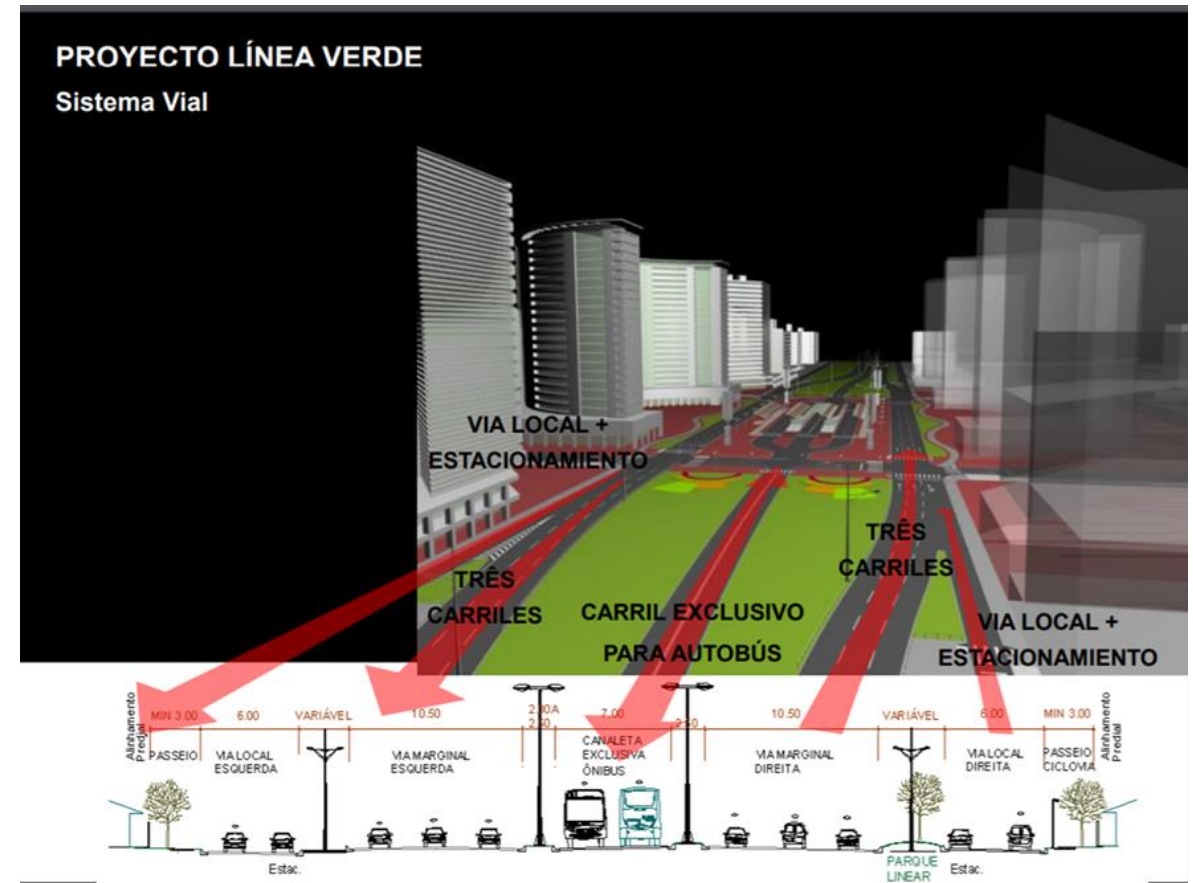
PROYECTO LÍNEA VERDE

Sistema Vial

VIA LOCAL + ESTACIONAMIENTO

TRÊS CARRILES

CARRIL EXCLUSIVO PARA AUTOBÚS

TRÊS CARRILES

VIA LOCAL + ESTACIONAMIENTO

Alinhamento Predial

MIN 3.00 6.00 VARIÁVEL 10.50 2.50A 2.50 7.00 2.50 10.50 VARIÁVEL 6.00 MIN 3.00

Alinhamento Predial

PASSEIO

VIA LOCAL ESQUERDA

VIA MARGINAL ESQUERDA

CANALETA EXCLUSIVA ÔNIBUS

VIA MARGINAL DIREITA

VIA LOCAL DIREITA

PASSEIO CICLOVIA

Estac.

PARQUE LINEAR

Estac.